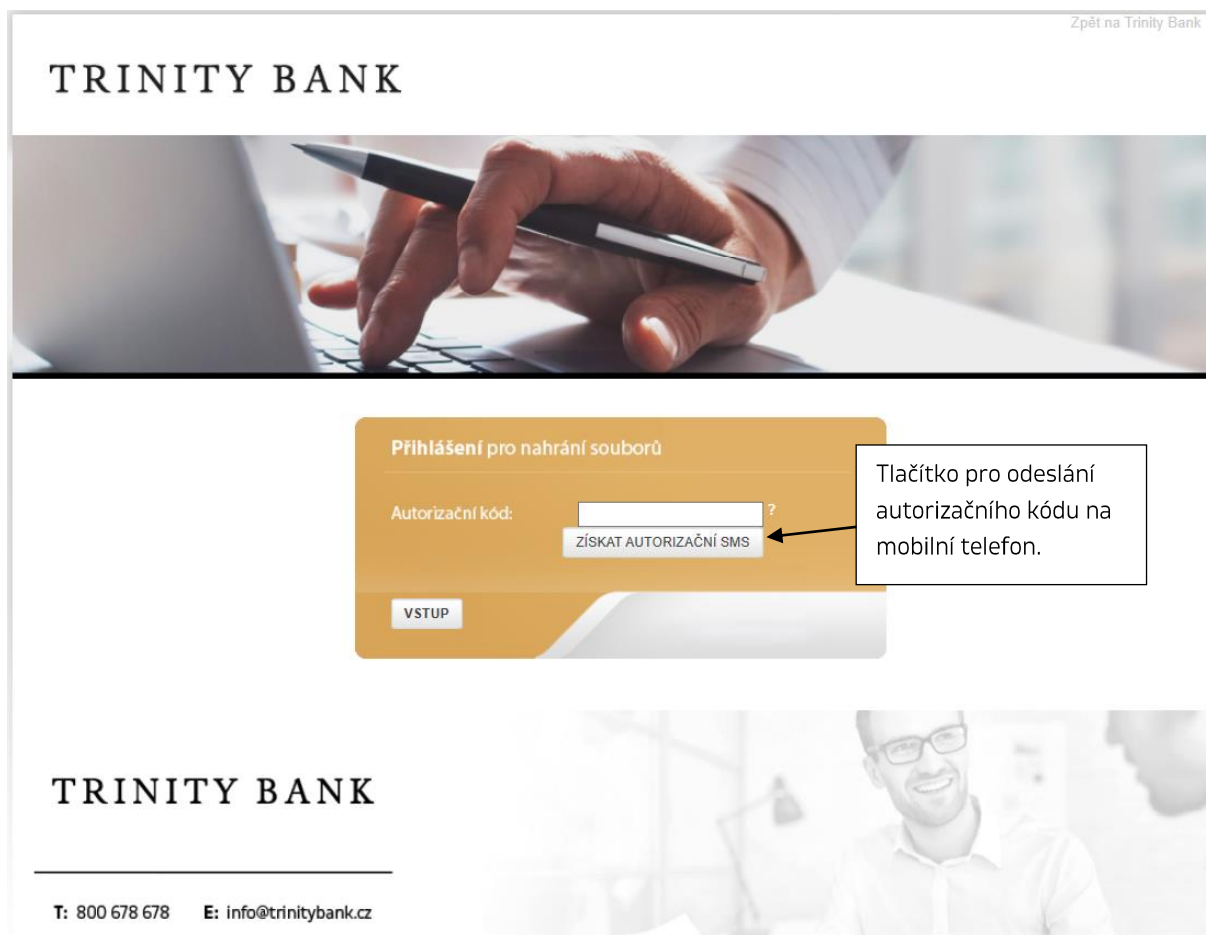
Zpět na Trinity Bank

TRINITY BANK

Přihlášení pro nahrání souborů

Autorizační kód: ?

ZÍSKAT AUTORIZAČNÍ SMS

VSTUP

Tlačítko pro odeslání autorizačního kódu na mobilní telefon.

TRINITY BANK

T: 800 678 678 E: info@trinitybank.cz